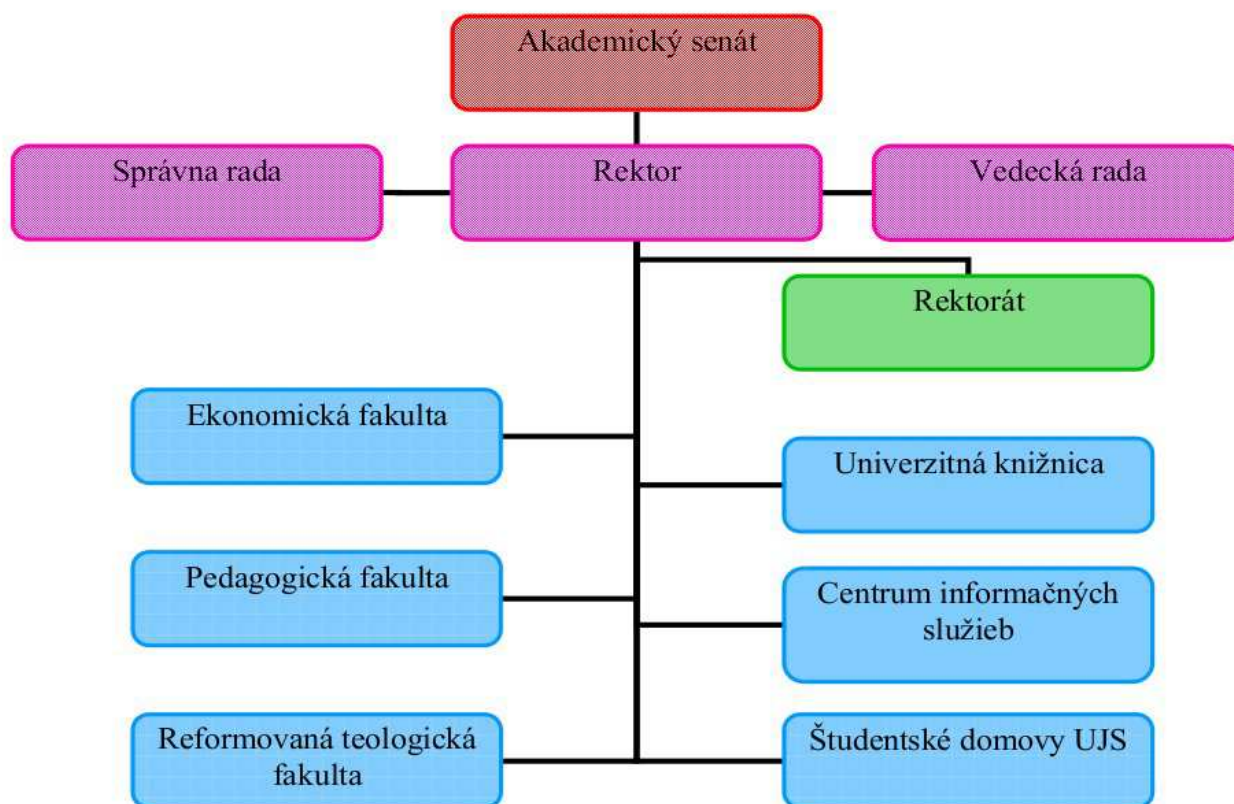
Akademický senát

Správna rada

Rektor

Vedecká rada

Rektorát

Ekonomická fakulta

Univerzitná knižnica

Pedagogická fakulta

Centrum informačných služieb

Reformovaná teologická fakulta

Študentské domovy UJS